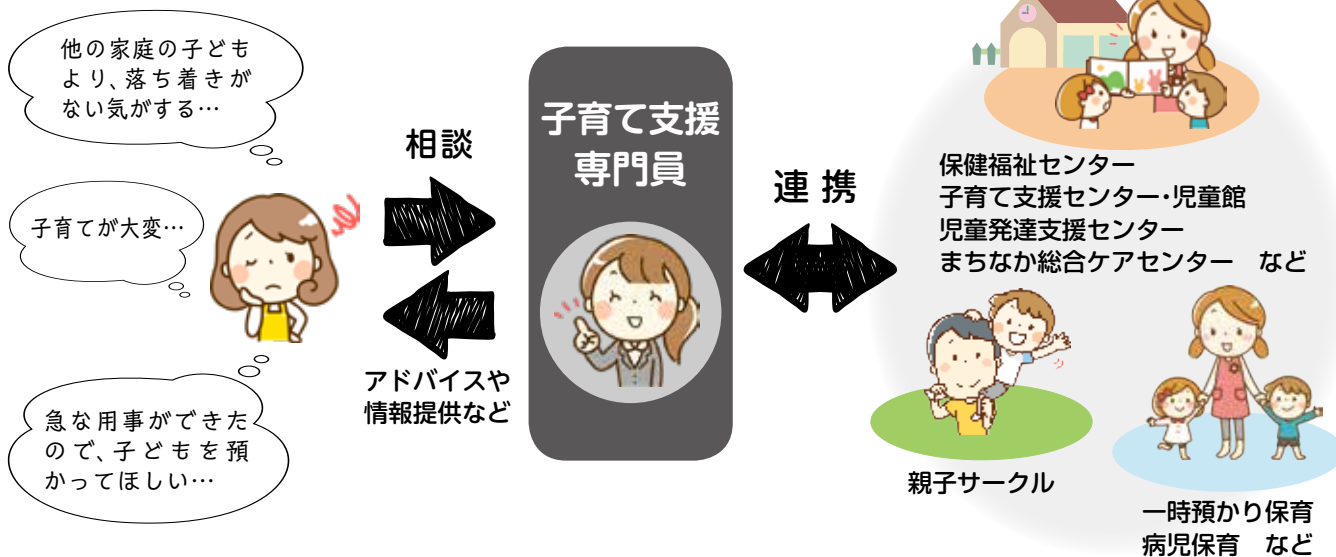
他の家庭の子どもより、落ち着きがない気がする…

子育てが大変…

急な用事ができたので、子どもを預かってほしい…

相談

アドバイスや
情報提供など

子育て支援
専門員

連携

保健福祉センター
子育て支援センター・児童館
児童発達支援センター
まちなか総合ケアセンター　など

親子サークル

一時預かり保育
病児保育　など